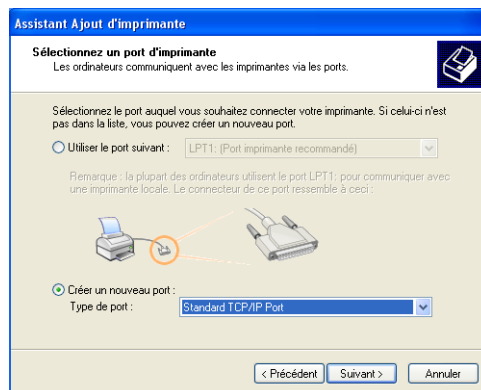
Assistant Ajout d'imprimante

Sélectionnez un port d'imprimante
Les ordinateurs communiquent avec les imprimantes via les ports.

Sélectionnez le port auquel vous souhaitez connecter votre imprimante. Si celui-ci n'est pas dans la liste, vous pouvez créer un nouveau port.

Utiliser le port suivant : LPT1: (Port imprimante recommandé)

Remarque : la plupart des ordinateurs utilisent le port LPT1: pour communiquer avec une imprimante locale. Le connecteur de ce port ressemble à ceci :

Créer un nouveau port :
Type de port : Standard TCP/IP Port

< Précédent  Suivant >  Annuler